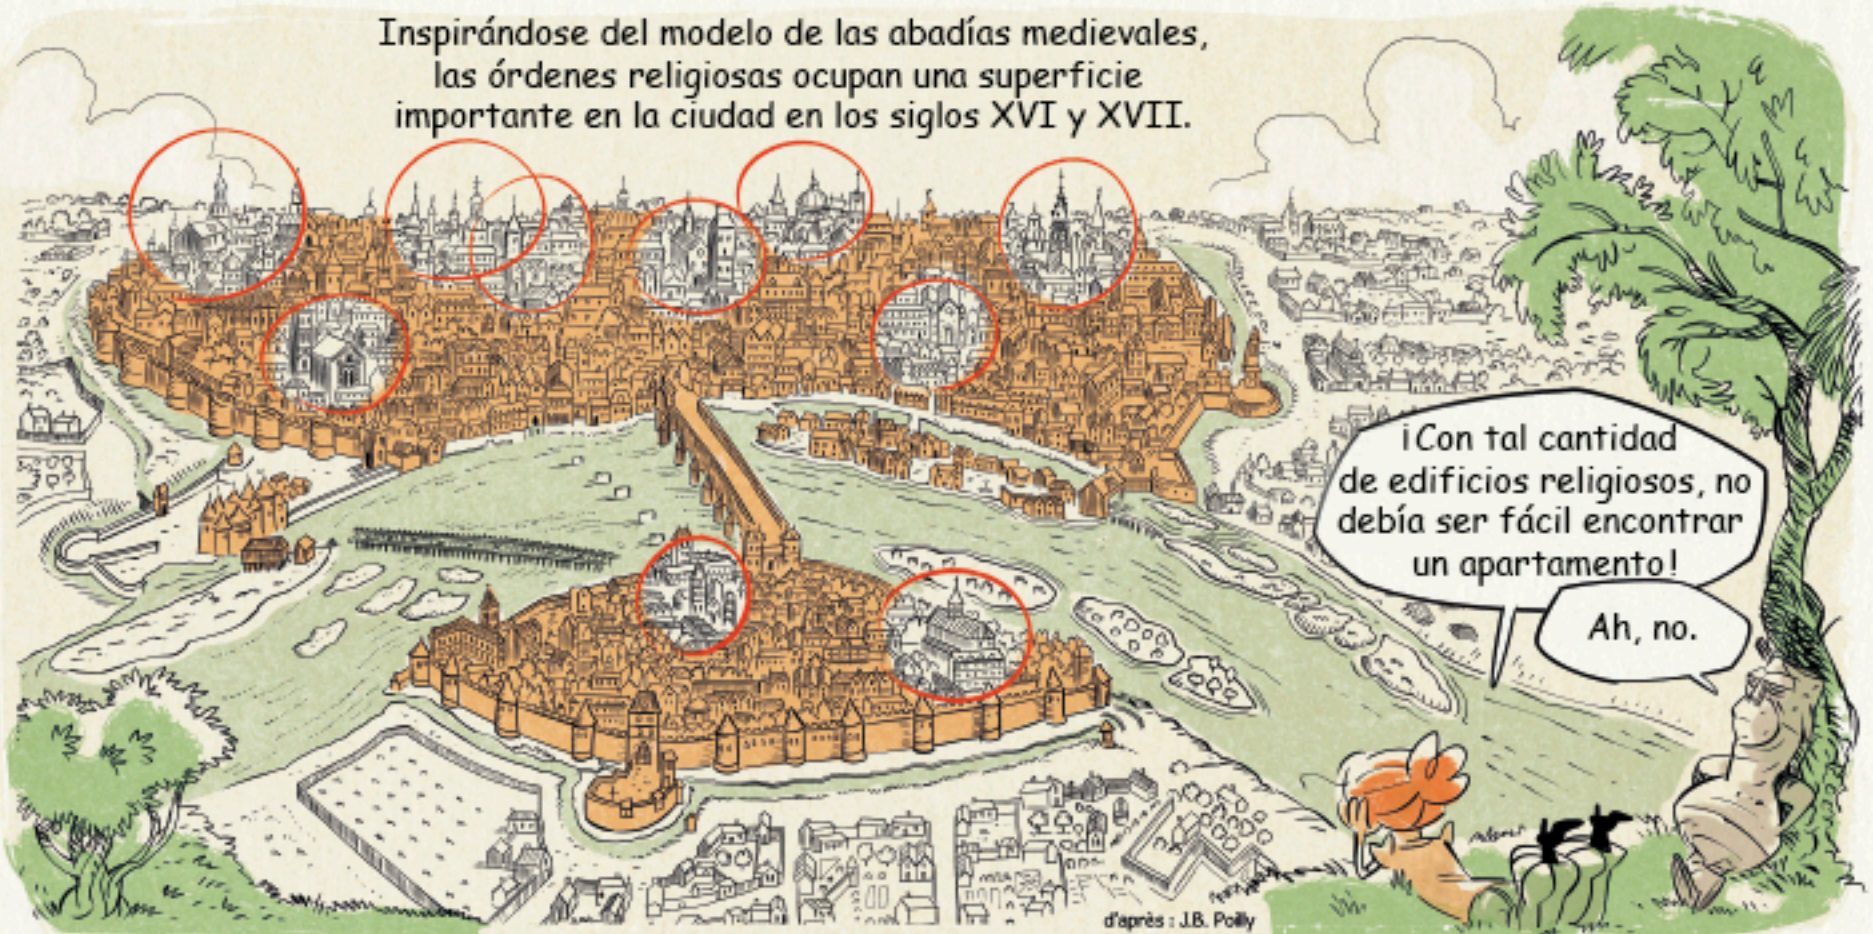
Inspirándose del modelo de las abadías medievales, las órdenes religiosas ocupan una superficie importante en la ciudad en los siglos XVI y XVII.

¡Con tal cantidad de edificios religiosos, no debía ser fácil encontrar un apartamento!

Ah, no.

d'après : J.B. Poilly